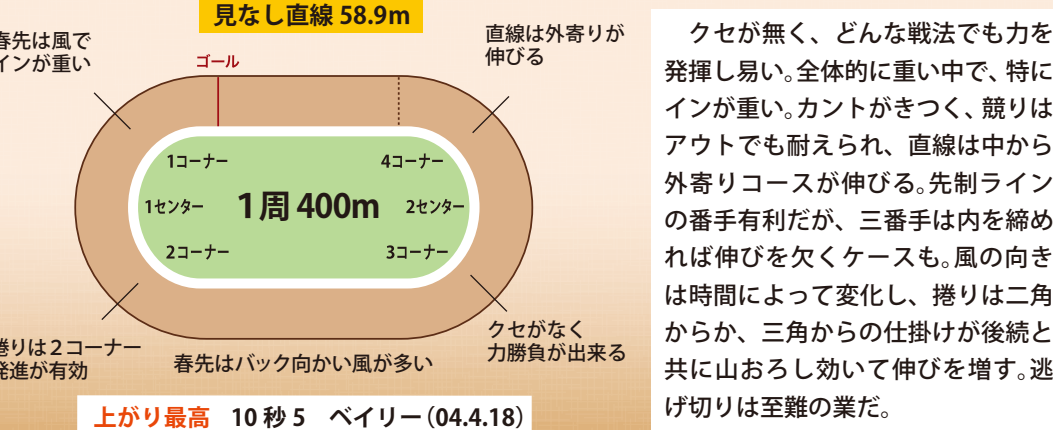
見なし直線 58.9m

春先は風で
インが重い

ゴール

直線は外寄りが
伸びる

1コーナー

4コーナー

1センター

1周 400m

2センター

2コーナー

3コーナー

捲りは2コーナー
発進が有効

春先はバック向かい風が多い

クセがなく
力勝負が出来る

上がり最高　10 秒 5　ベイリー（04.4.18）

クセが無く、どんな戦法でも力を発揮し易い。全体的に重い中で、特にインが重い。カントがきつく、競りはアウトでも耐えられ、直線は中から外寄りコースが伸びる。先制ラインの番手有利だが、三番手は内を締めれば伸びを欠くケースも。風の向きは時間によって変化し、捲りは二角からか、三角からの仕掛けが後続と共に山おろし効いて伸びを増す。逃げ切りは至難の業だ。